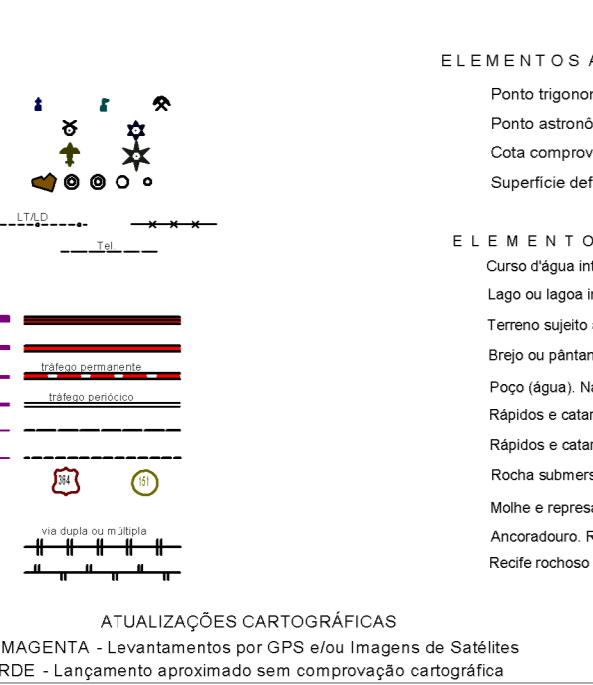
LT/LD

Tel

tráfego permanente

tráfego periódico

364

151

via dupla ou múltipla

E L E M E N T O S A

Ponto trigonor

Ponto astronô

Cota comprov

Superfície def

E L E M E N T O

Curso d'água int

Lago ou lagoa i

Terreno sujeito

Brejo ou pântan

Poço (água). Na

Rápidos e catar

Rápidos e catar

Rocha submers

Molhe e represa

Ancoradouro. R

Recife rochoso

ATUALIZAÇÕES CARTOGRÁFICAS

MAGENTA - Levantamentos por GPS e/ou Imagens de Satélites

RDE - Lançamento aproximado sem comprovação cartográfica